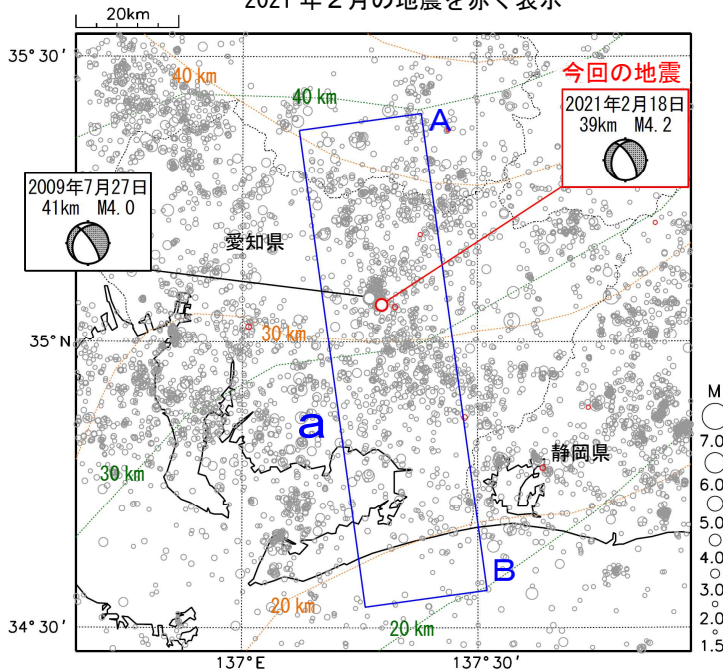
2021 年 2 月の地震を赤く表示

20km

35° 30′

40 km

40 km

今回の地震

2021年2月18日
39km M4.2

A

2009年7月27日
41km M4.0

愛知県

30 km

35° N

a

静岡県

30 km

B

20 km

20 km

34° 30′

137° E

137° 30′

M
7.0
6.0
5.0
4.0
3.0
2.0
1.5